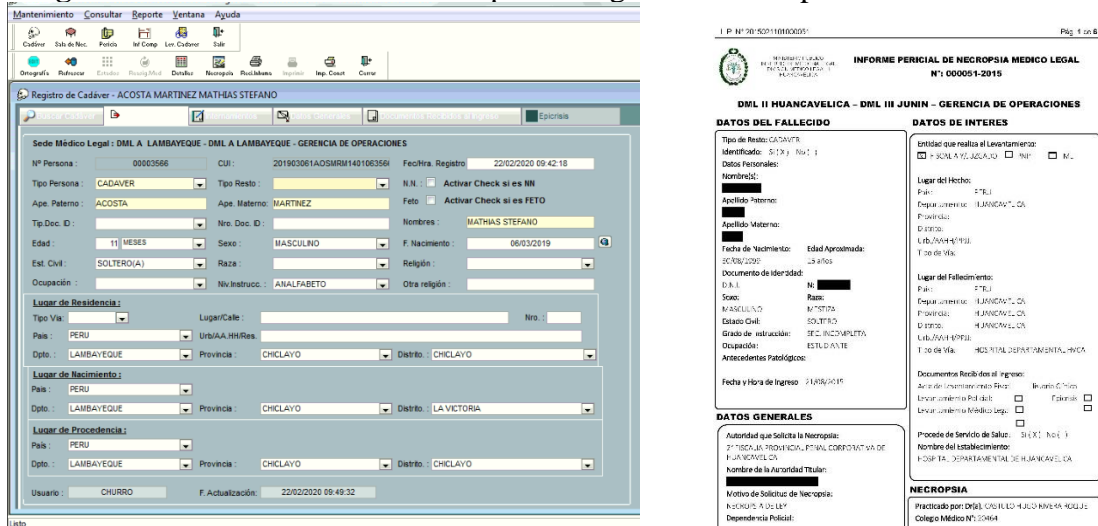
Mantenimiento Consultar Reporte Ventana Ayuda

Cadáver Sala de Nec. Pericia Inf Comp Lev. Cadaver Salir

Ortografía Refrescar Estados Reasig Med Detalles Necropsia Recl.Inhumo Imprimir Imp. Const Cerrar

Registro de Cadáver - ACOSTA MARTINEZ MATHIAS STEFANO

Epicrisis

Sede Médico Legal : DML A LAMBAYEQUE - DML A LAMBAYEQUE - GERENCIA DE OPERACIONES

| | | | | | |
|---|---|---|---|---|---|
| Nº Persona : | 00003566 | CUI : | 201903061AOSMRM140106356 | Fec/Hra. Registro | 22/02/2020 09:42:18 |
| Tipo Persona : | CADAVER | Tipo Resto : | | N.N. : | Activar Check si es NN |
| Ape. Paterno : | ACOSTA | Ape. Materno : | MARTINEZ | Feto | Activar Check si es FETO |
| Tip.Doc. ID : | | Nro. Doc. ID : | | Nombres : | MATHIAS STEFANO |
| Edad : | 11 MESES | Sexo : | MASCULINO | F. Nacimiento : | 06/03/2019 |
| Est. Civil : | SOLTERO(A) | Raza : | | Religión : | |
| Ocupación : | | Niv.Instrucc. : | ANALFABETO | Otra religión : | |

Lugar de Residencia :
Tipo Vía: Lugar/Calle : Nro. :
País : PERU Urb/AA.HH/Res.
Dpto. : LAMBAYEQUE Provincia : CHICLAYO Distrito. : CHICLAYO

Lugar de Nacimiento :
País : PERU
Dpto. : LAMBAYEQUE Provincia : CHICLAYO Distrito. : LA VICTORIA

Lugar de Procedencia :
País : PERU
Dpto. : LAMBAYEQUE Provincia : CHICLAYO Distrito. : CHICLAYO

Usuario : CHURRO F. Actualización: 22/02/2020 09:49:32

Listo

I.P. Nº 20:5021100005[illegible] Pág. 1 de 6

INFORME PERICIAL DE NECROPSIA MEDICO LEGAL
Nº: 000051-2015

DML II HUANCAVELICA – DML III JUNIN – GERENCIA DE OPERACIONES

DATOS DEL FALLECIDO
Tipo de Resto: CADAVER
Identificado: Si ( X ) No ( )
Datos Personales:
Nombre(s):
Apellido Paterno:
Apellido Materno:
Fecha de Nacimiento: 30/08/1990 Edad Aproximada: 25 años
Documento de Identidad:
D.N.I. N:
Sexo: MASCULINO Raza: MESTIZA
Estado Civil: SOLTERO
Grado de Instrucción: SEC. INCOMPLETA
Ocupación: ESTUDIANTE
Antecedentes Patológicos:
Fecha y Hora de Ingreso: 21/08/2015

DATOS GENERALES
Autoridad que Solicita la Necropsia:
3º FISCALIA PROVINCIAL PENAL CORPORATIVA DE HUANCAVELICA
Nombre de la Autoridad Titular:
Motivo de Solicitud de Necropsia:
NECROPSIA DE LEY
Dependencia Policial:

DATOS DE INTERES
Entidad que realiza el Levantamiento:
FISCALIA Y JUZGADO ☐ PNP ☐ ML
Lugar del Hecho:
País: PERU
Departamento: HUANCAVELICA
Provincia:
Distrito:
Urb./AAHH/PPJJ:
Tipo de Vía:
Lugar del Fallecimiento:
País: PERU
Departamento: HUANCAVELICA
Provincia: HUANCAVELICA
Distrito: HUANCAVELICA
Urb./AAHH/PPJJ:
Tipo de Vía: HOSPITAL DEPARTAMENTAL HVCA
Documentos Recibidos al Ingreso:
Acta de Levantamiento Fiscal Historia Clínica
Levantamiento Policial: ☐ Epicrisis ☐
Levantamiento Médico Legal ☐ ☐
Procede de Servicio de Salud: Si ( X ) No ( )
Nombre del Establecimiento:
HOSPITAL DEPARTAMENTAL DE HUANCAVELICA

NECROPSIA
Practicado por: Dr(a). CASTILLO HUGO RIVERA ROQUE
Colegio Médico Nº: 30464